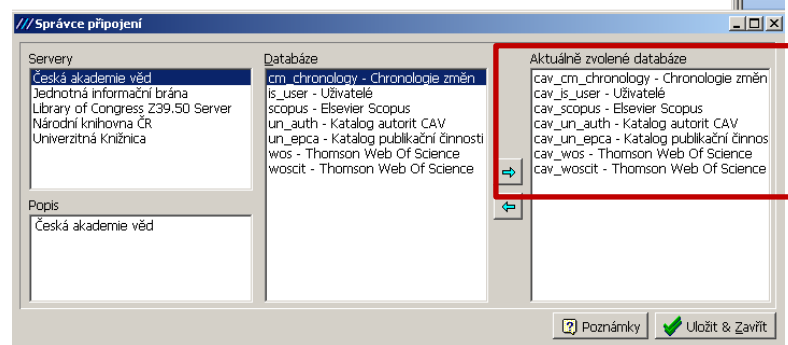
Správce připojení

Servery
Česká akademie věd
Jednotná informační brána
Library of Congress Z39.50 Server
Národní knihovna ČR
Univerzitná Knižnica

Popis
Česká akademie věd

Databáze
cm_chronology - Chronologie změn
is_user - Uživatelé
scopus - Elsevier Scopus
un_auth - Katalog autorit CAV
un_epca - Katalog publikační činnosti
wos - Thomson Web Of Science
woscit - Thomson Web Of Science

Aktuálně zvolené databáze
cav_cm_chronology - Chronologie změn
cav_is_user - Uživatelé
cav_scopus - Elsevier Scopus
cav_un_auth - Katalog autorit CAV
cav_un_epca - Katalog publikační činnos
cav_wos - Thomson Web Of Science
cav_woscit - Thomson Web Of Science

Poznámky
Uložit & Zavřít